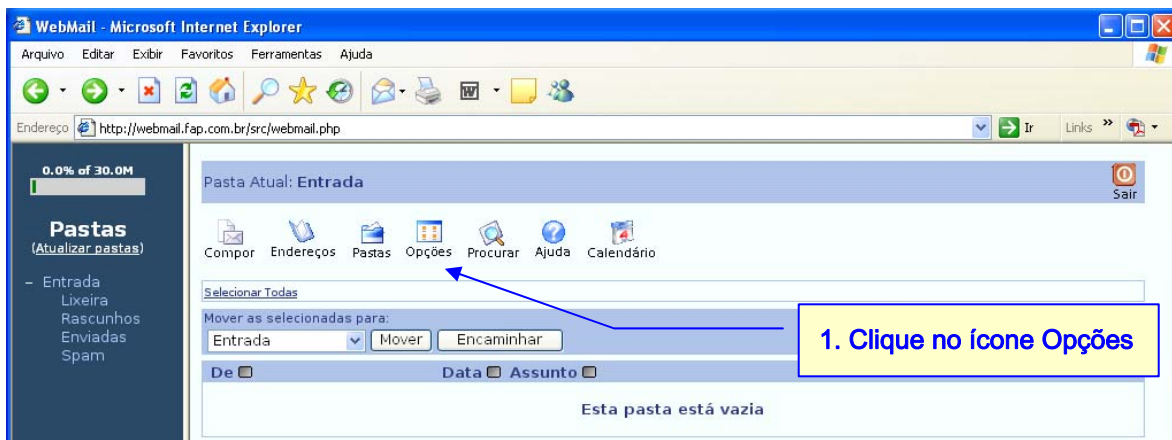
WebMail - Microsoft Internet Explorer

Arquivo Editar Exibir Favoritos Ferramentas Ajuda

Endereço http://webmail.fap.com.br/src/webmail.php

Ir Links »

0.0% of 30.0M

Pastas
(Atualizar pastas)

- Entrada
Lixeira
Rascunhos
Enviadas
Spam

Pasta Atual: Entrada

Sair

Compor Endereços Pastas Opções Procurar Ajuda Calendário

Selecionar Todas

Mover as selecionadas para:

Entrada Mover Encaminhar

1. Clique no ícone Opções

De Data Assunto

Esta pasta está vazia